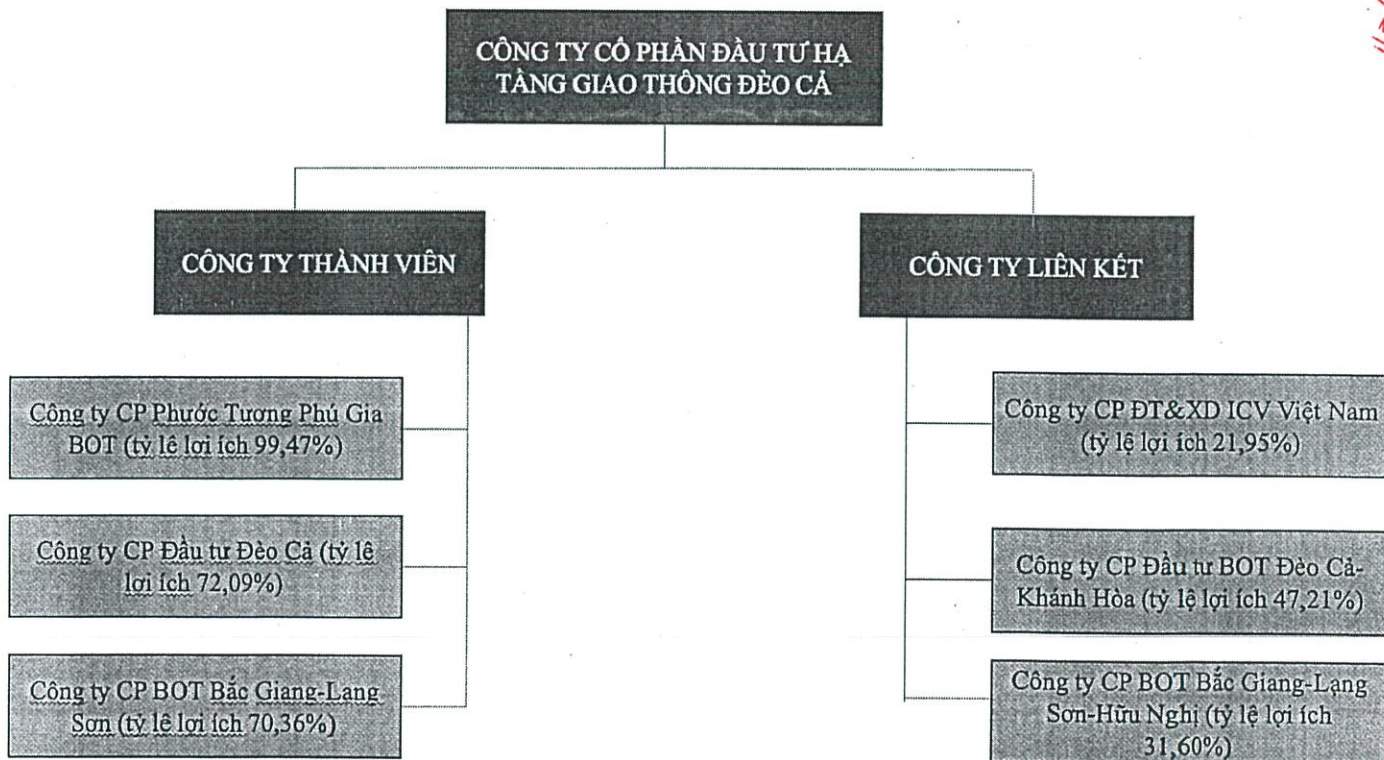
CÔNG TY CỔ PHẦN ĐẦU TƯ HẠ TẦNG GIAO THÔNG ĐÈO CẢ

CÔNG TY THÀNH VIÊN

CÔNG TY LIÊN KẾT

Công ty CP Phước Tượng Phú Gia BOT (tỷ lệ lợi ích 99,47%)

Công ty CP Đầu tư Đèo Cả (tỷ lệ lợi ích 72,09%)

Công ty CP BOT Bắc Giang-Lạng Sơn (tỷ lệ lợi ích 70,36%)

Công ty CP ĐT&XD ICV Việt Nam (tỷ lệ lợi ích 21,95%)

Công ty CP Đầu tư BOT Đèo Cả-Khánh Hòa (tỷ lệ lợi ích 47,21%)

Công ty CP BOT Bắc Giang-Lạng Sơn-Hữu Nghị (tỷ lệ lợi ích 31,60%)